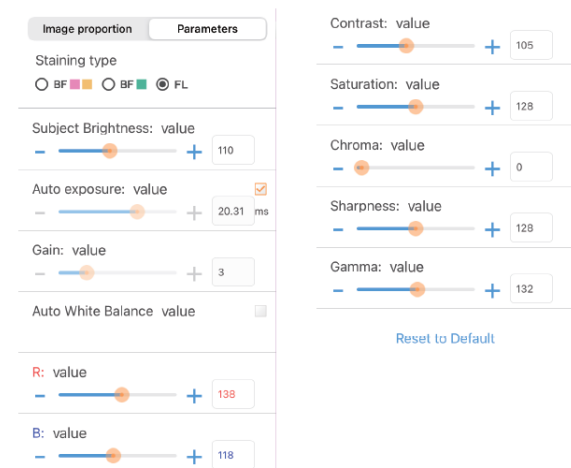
Image proportion | Parameters

Staining type

BF BF FL

Subject Brightness: value

− + 110

Auto exposure: value

− + 20.31 ms

Gain: value

− + 3

Auto White Balance value

R: value

− + 138

B: value

− + 118

Contrast: value

− + 105

Saturation: value

− + 128

Chroma: value

− + 0

Sharpness: value

− + 128

Gamma: value

− + 132

Reset to Default